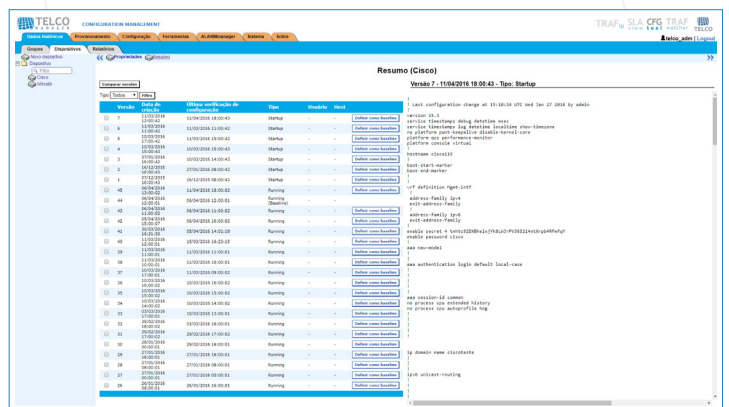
TELCO MANAGER CONFIGURATION MANAGEMENT

TRAF SLA CFG TRAF TELCO

Dados históricos | Provisionamento | Configuração | Ferramentas | ALARMmanager | Sistema | Sobre

telco_adm | Logout

Grupos | Dispositivos | Relatórios

Novo dispositivo
Dispositivo
Filtro
Cisco
Mikrotik

Propriedades | Relatório

Resumo (Cisco)

Comparar versões

Tipo: Todos | Filtro

| | Versão | Data de criação | Última verificação de configuração | Tipo | Usuário | Host | |
|---|---|---|---|---|---|---|---|
| | 7 | 11/03/2016 12:00:42 | 11/04/2016 18:00:43 | Startup | - | - | Definir como baseline |
| | 6 | 11/03/2016 11:00:42 | 11/03/2016 11:00:42 | Startup | - | - | Definir como baseline |
| | 5 | 10/03/2016 17:00:42 | 10/03/2016 16:00:42 | Startup | - | - | Definir como baseline |
| | 4 | 10/03/2016 15:00:43 | 10/03/2016 15:00:43 | Startup | - | - | Definir como baseline |
| | 3 | 27/01/2016 16:00:43 | 10/03/2016 10:00:43 | Startup | - | - | Definir como baseline |
| | 2 | 16/12/2015 16:00:43 | 27/01/2016 08:00:42 | Startup | - | - | Definir como baseline |
| | 1 | 07/12/2015 16:00:42 | 16/12/2015 08:00:42 | Startup | - | - | Definir como baseline |
| | 45 | 08/04/2016 13:00:02 | 11/04/2016 18:00:02 | Running | - | - | |
| | 44 | 08/04/2016 12:00:01 | 08/04/2016 12:00:01 | Running (Baseline) | - | - | |
| | 43 | 06/04/2016 11:00:02 | 08/04/2016 11:00:02 | Running | - | - | Definir como baseline |
| | 42 | 05/04/2016 15:00:01 | 06/04/2016 10:00:02 | Running | - | - | Definir como baseline |
| | 41 | 30/03/2016 18:01:50 | 05/04/2016 14:01:18 | Running | - | - | Definir como baseline |
| | 40 | 11/03/2016 12:00:01 | 15/03/2016 16:23:15 | Running | - | - | Definir como baseline |
| | 39 | 11/03/2016 11:00:01 | 11/03/2016 11:00:01 | Running | - | - | Definir como baseline |
| | 38 | 11/03/2016 10:00:01 | 11/03/2016 10:00:01 | Running | - | - | Definir como baseline |
| | 37 | 10/03/2016 17:00:01 | 11/03/2016 09:00:02 | Running | - | - | Definir como baseline |
| | 36 | 10/03/2016 16:00:02 | 10/03/2016 16:00:02 | Running | - | - | Definir como baseline |
| | 35 | 10/03/2016 15:00:02 | 10/03/2016 15:00:02 | Running | - | - | Definir como baseline |
| | 34 | 10/03/2016 14:00:02 | 10/03/2016 14:00:02 | Running | - | - | Definir como baseline |
| | 33 | 02/03/2016 17:00:01 | 10/03/2016 13:00:01 | Running | - | - | Definir como baseline |
| | 32 | 29/02/2016 18:00:02 | 02/03/2016 16:00:01 | Running | - | - | Definir como baseline |
| | 31 | 29/02/2016 17:00:02 | 29/02/2016 17:00:02 | Running | - | - | Definir como baseline |
| | 30 | 28/01/2016 10:00:01 | 29/02/2016 16:00:01 | Running | - | - | Definir como baseline |
| | 29 | 27/01/2016 16:00:01 | 27/01/2016 16:00:01 | Running | - | - | Definir como baseline |
| | 28 | 27/01/2016 08:00:01 | 27/01/2016 08:00:01 | Running | - | - | Definir como baseline |
| | 27 | 27/01/2016 09:00:01 | 27/01/2016 09:00:01 | Running | - | - | Definir como baseline |
| | 26 | 20/01/2016 09:00:01 | 26/01/2016 16:00:01 | Running | - | - | Definir como baseline |

Versão 7 - 11/04/2016 18:00:43 - Tipo: Startup

! Last configuration change at 15:10:24 UTC Wed Jan 27 2016 by admin
!
version 15.5
service timestamps debug datetime msec
service timestamps log datetime localtime show-timezone
no platform punt-keepalive disable-kernel-core
platform qos performance-monitor
platform console virtual
!
hostname cisco10
!
boot-start-marker
boot-end-marker
!
!
vrf definition Mgmt-intf
!
address-family ipv4
exit-address-family
!
address-family ipv6
exit-address-family
!
enable secret 4 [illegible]
enable password cisco
!
aaa new-model
!
!
aaa authentication login default local-case
!
!
!
!
aaa session-id common
no process cpu extended history
no process cpu autoprofile hog
!
!
!
!
!
ip domain name ciscoteste
!
!
!
ipv6 unicast-routing
!
!
!
!
!
!